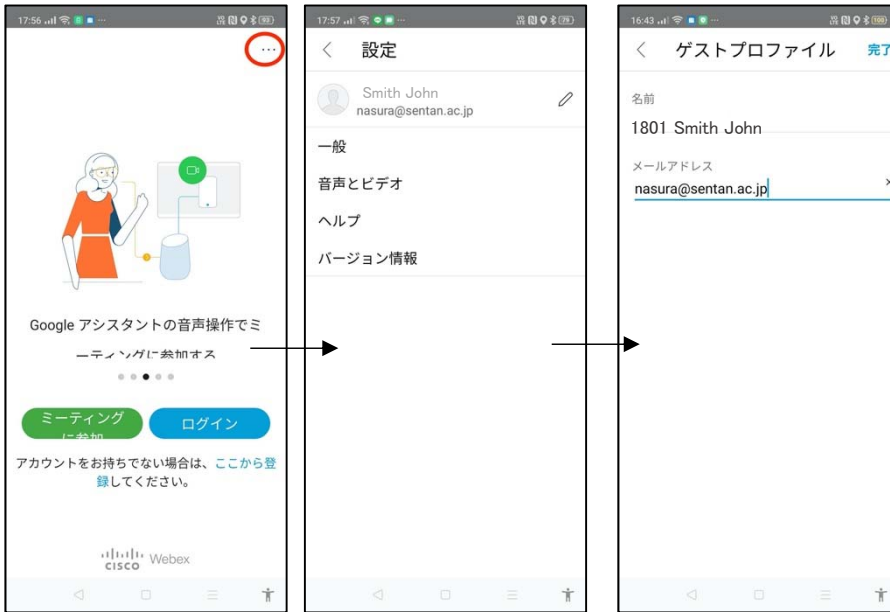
17:56

Google アシスタントの音声操作でミーティングに参加する

ミーティングに参加

ログイン

アカウントをお持ちでない場合は、ここから登録してください。

cisco Webex

17:57

設定

Smith John
nasura@sentan.ac.jp

一般

音声とビデオ

ヘルプ

バージョン情報

16:43

ゲストプロファイル

完了

名前

1801 Smith John

メールアドレス

nasura@sentan.ac.jp